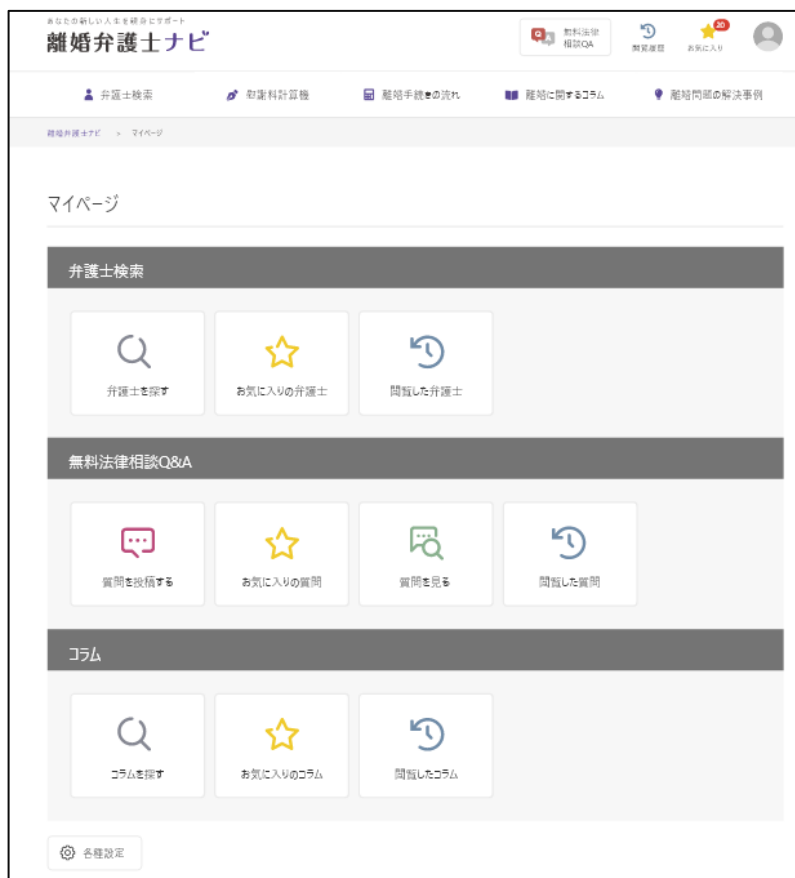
あなたの新しい人生を全力でサポート
離婚弁護士ナビ

無料法律相談QA
閲覧履歴
20
お気に入り

弁護士検索
慰謝料計算機
離婚手続きの流れ
離婚に関するコラム
離婚問題の解決事例

離婚弁護士ナビ > マイページ

マイページ

弁護士検索

弁護士を探す
お気に入りの弁護士
閲覧した弁護士

無料法律相談Q&A

質問を投稿する
お気に入りの質問
質問を見る
閲覧した質問

コラム

コラムを探す
お気に入りのコラム
閲覧したコラム

各種設定